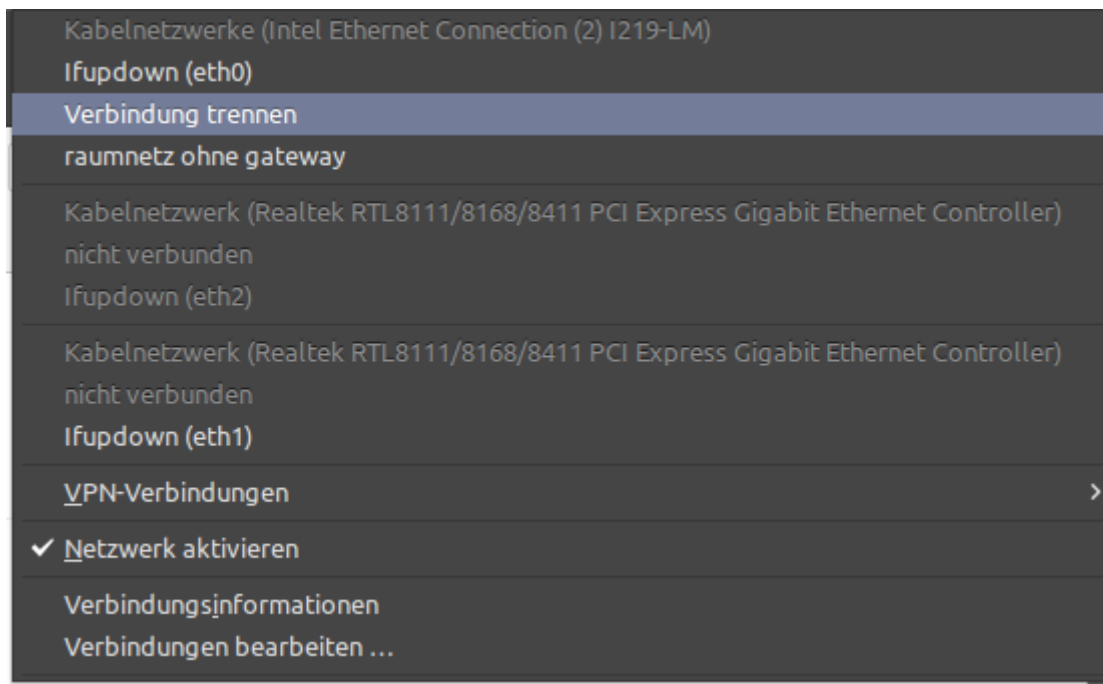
Kabelnetzwerke (Intel Ethernet Connection (2) I219-LM)
Ifupdown (eth0)
Verbindung trennen
raumnetz ohne gateway

Kabelnetzwerk (Realtek RTL8111/8168/8411 PCI Express Gigabit Ethernet Controller)
nicht verbunden
Ifupdown (eth2)

Kabelnetzwerk (Realtek RTL8111/8168/8411 PCI Express Gigabit Ethernet Controller)
nicht verbunden
Ifupdown (eth1)

VPN-Verbindungen

✔ Netzwerk aktivieren

Verbindungsinformationen
Verbindungen bearbeiten …